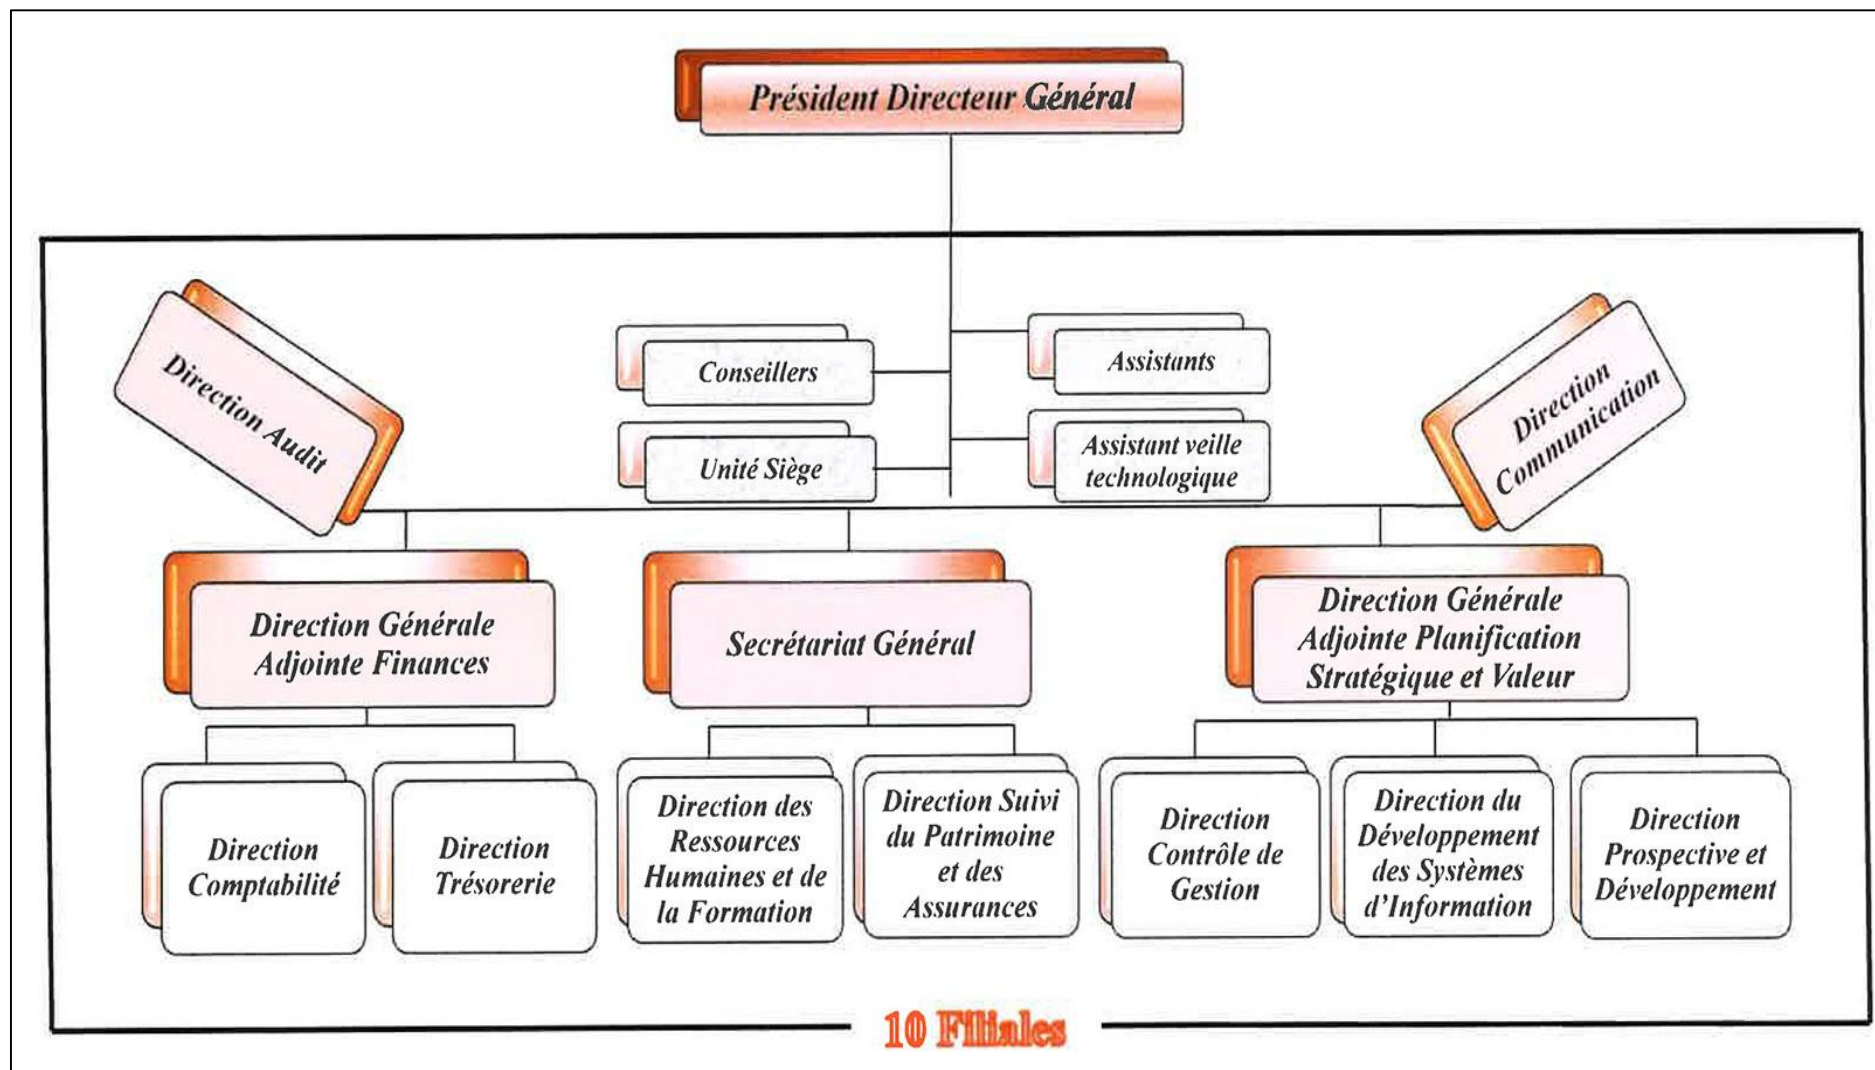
Président Directeur Général

Direction Audit

Conseillers

Unité Siège

Assistants

Assistant veille technologique

Direction Communication

Direction Générale Adjointe Finances

Secrétariat Général

Direction Générale Adjointe Planification Stratégique et Valeur

Direction Comptabilité

Direction Trésorerie

Direction des Ressources Humaines et de la Formation

Direction Suivi du Patrimoine et des Assurances

Direction Contrôle de Gestion

Direction du Développement des Systèmes d'Information

Direction Prospective et Développement

10 Filiales